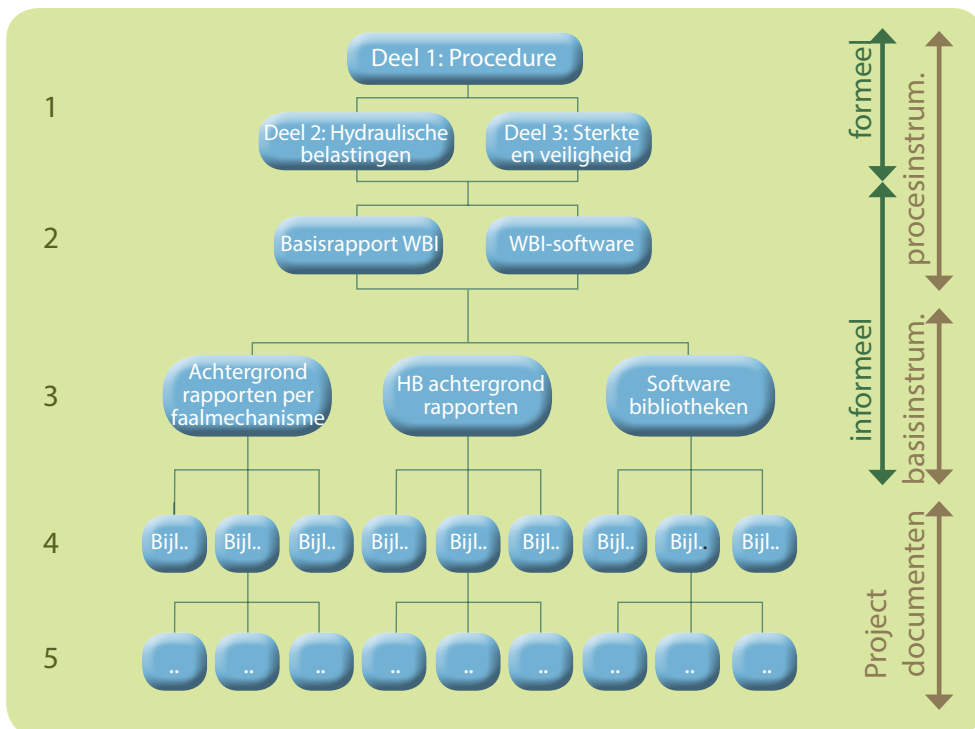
Deel 1: Procedure

1

Deel 2: Hydraulische belastingen

Deel 3: Sterkte en veiligheid

2

Basisrapport WBI

WBI-software

3

Achtergrond rapporten per faalmechanisme

HB achtergrond rapporten

Software bibliotheken

4

Bijl.. Bijl.. Bijl.. Bijl.. Bijl.. Bijl.. Bijl.. Bijl.. Bijl..

5

.. .. .. .. .. .. .. .. ..

formeel

informeel

procesinstrum.

basisinstrum.

Project documenten